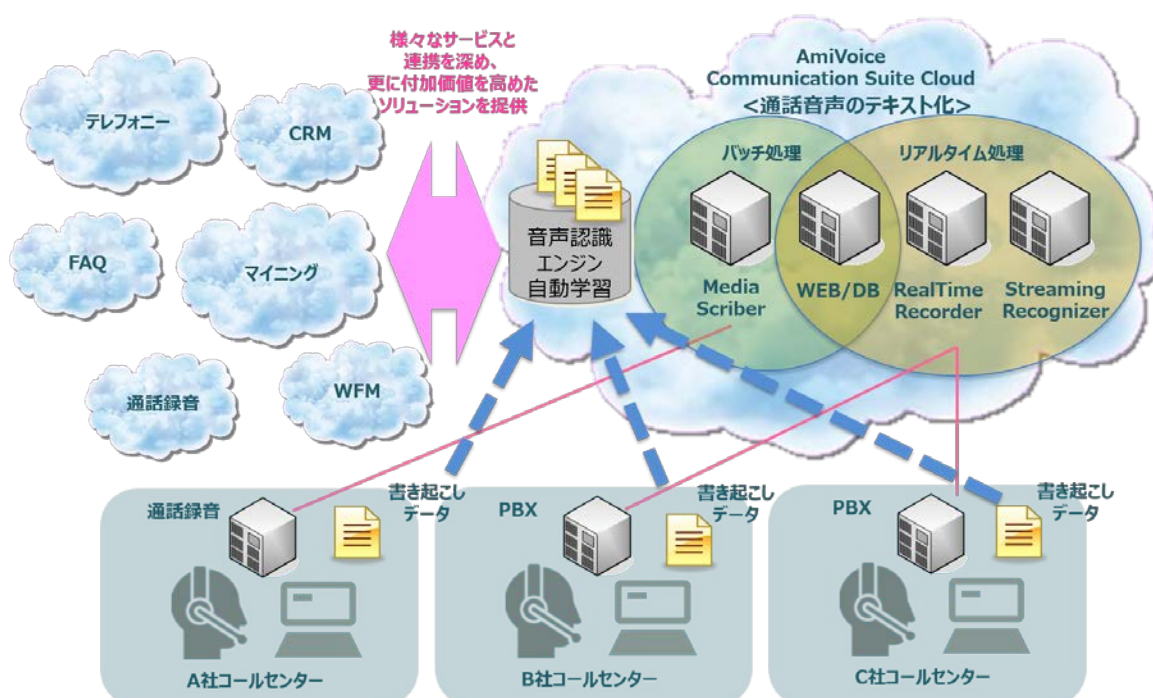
様々なサービスと連携を深め、更に付加価値を高めたソリューションを提供

AmiVoice Communication Suite Cloud
<通話音声のテキスト化>

テレフォニー

CRM

FAQ

マイニング

通話録音

WFM

音声認識エンジン自動学習

バッチ処理

リアルタイム処理

Media Scriber

WEB/DB

RealTime Recorder

Streaming Recognizer

通話録音

書き起こしデータ

A社コールセンター

PBX

書き起こしデータ

B社コールセンター

PBX

書き起こしデータ

C社コールセンター